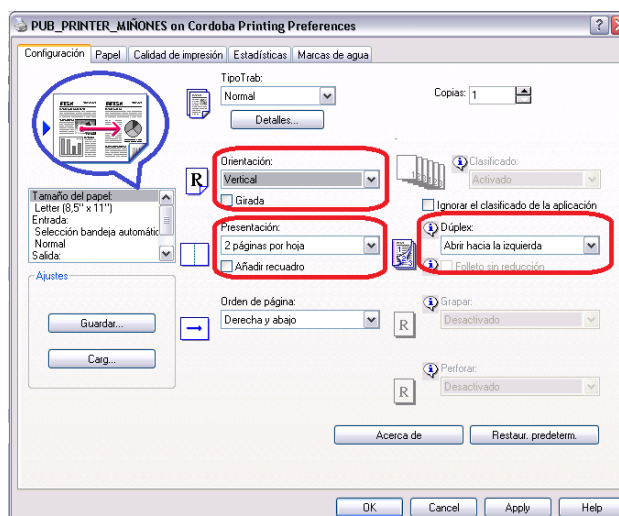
PUB_PRINTER_MIÑONES on Cordoba Printing Preferences

Configuración | Papel | Calidad de impresión | Estadísticas | Marcas de agua

TipoTrab:
Normal
Detalles...

Copias: 1

Orientación:
Vertical
Girada

Clasificado:
Activado
Ignorar el clasificado de la aplicación

Tamaño del papel:
Letter (8,5" x 11")
Entrada:
Selección bandeja automátic
Normal
Salida:

Presentación:
2 páginas por hoja
Añadir recuadro

Dúplex:
Abrir hacia la izquierda
Folleto sin reducción

Ajustes
Guardar...
Carg...

Orden de página:
Derecha y abajo

Grapar:
Desactivado

Perforar:
Desactivado

Acerca de
Restaur. predeterm.

OK | Cancel | Apply | Help